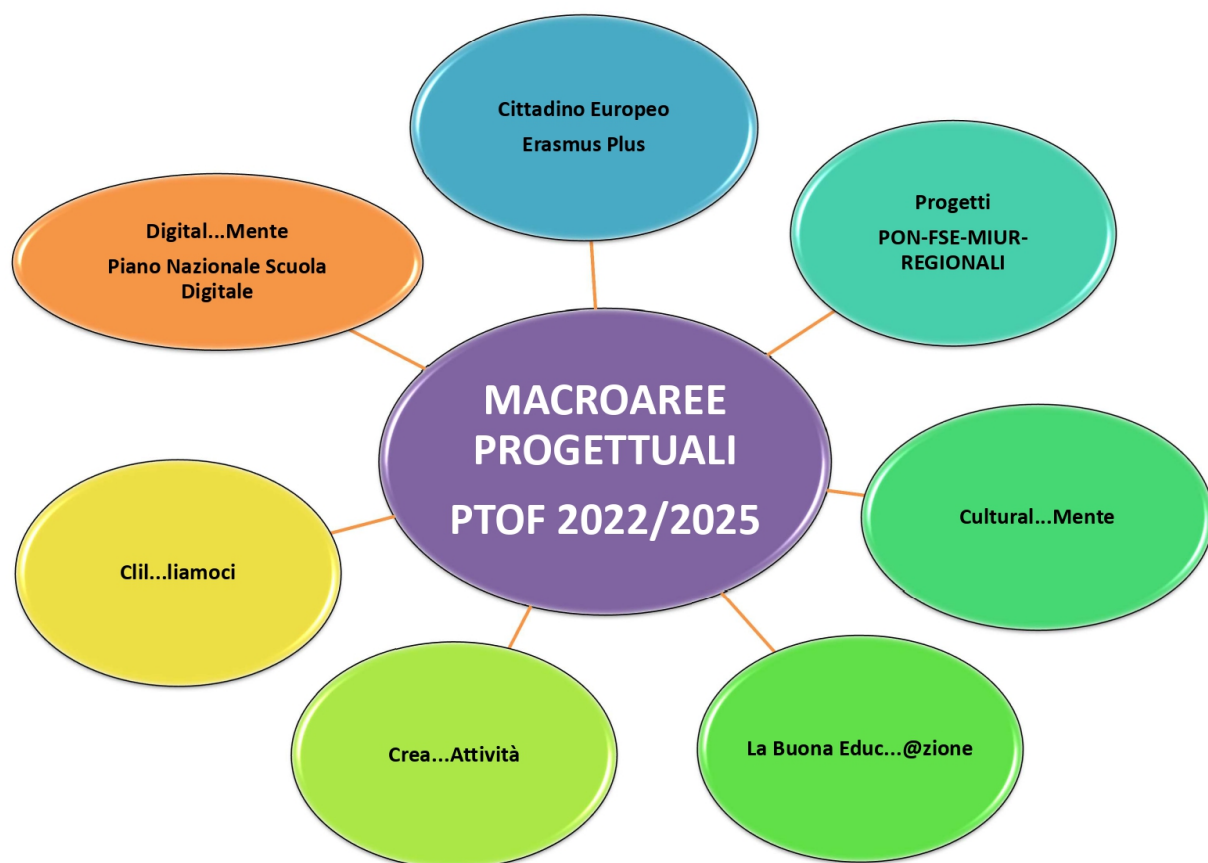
MACROAREE PROGETTUALI

PTOF 2022/2025

Cittadino Europeo

Erasmus Plus

Progetti

PON-FSE-MIUR-REGIONALI

Cultural...Mente

La Buona Educ...@zione

Crea...Attività

Clil...liamoci

Digital...Mente

Piano Nazionale Scuola Digitale